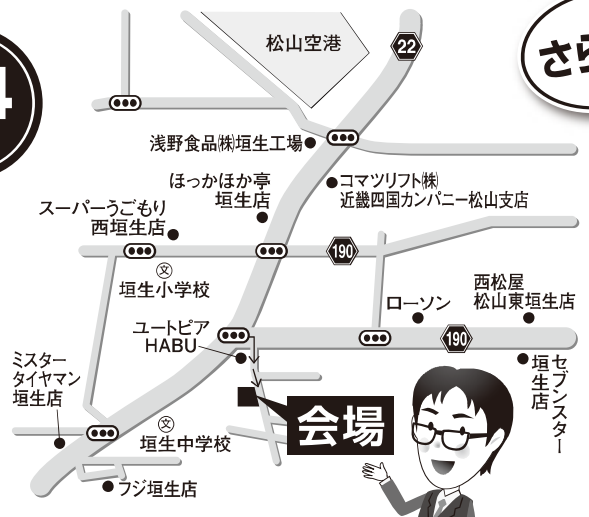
4

さら

松山空港

22

浅野食品(株)垣生工場

ほっかほか亭
垣生店

コマツリフト(株)
近畿四国カンパニー松山支店

スーパーうごもり
西垣生店

190

文
垣生小学校

西松屋
松山東垣生店

ローソン

ユートピア
HABU

190

ミスター
タイヤマン
垣生店

セブンスター
垣生店

会場

文
垣生中学校

フジ垣生店